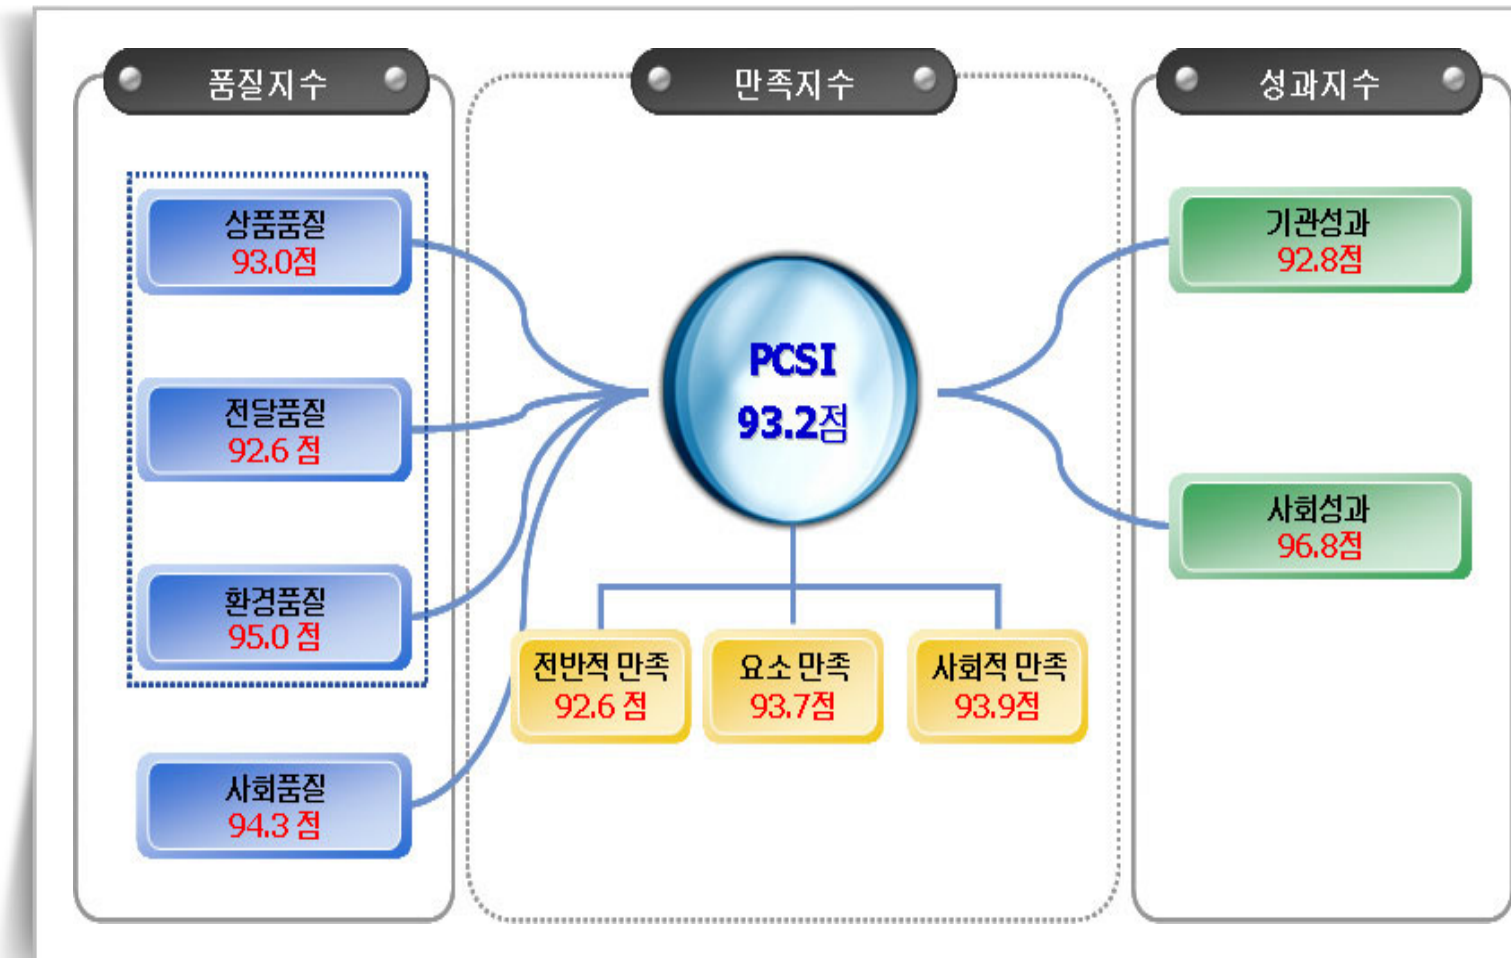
품질지수

만족지수

성과지수

상품품질
93.0점

전달품질
92.6 점

환경품질
95.0 점

사회품질
94.3 점

PCSI
93.2점

전반적 만족
92.6 점

요소 만족
93.7점

사회적 만족
93.9점

기관성과
92.8점

사회성과
96.8점